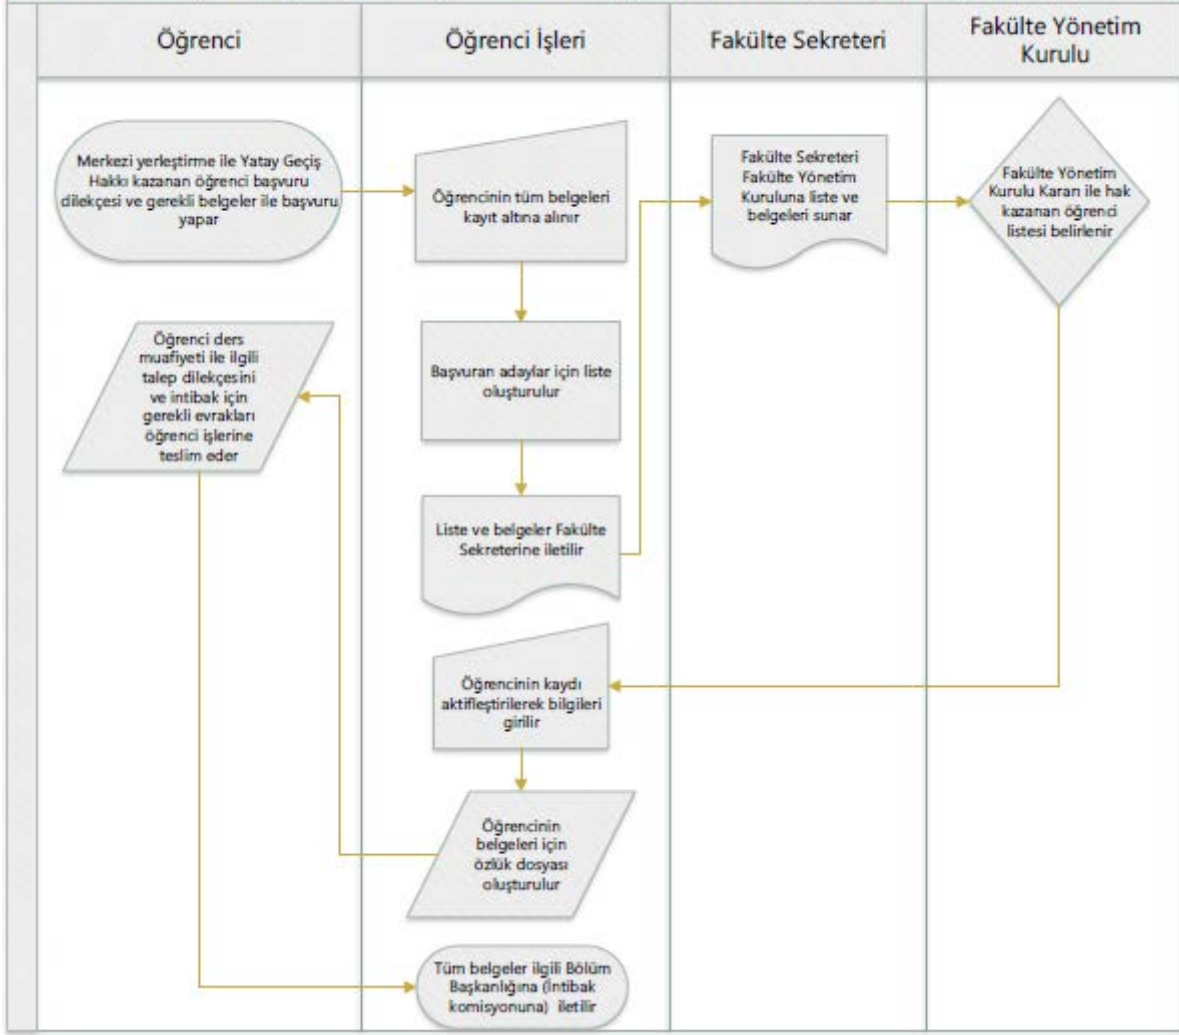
Öğrenci

Öğrenci İşleri

Fakülte Sekreteri

Fakülte Yönetim Kurulu

Merkezi yerleştirme ile Yatay Geçiş Hakkı kazanan öğrenci başvuru dilekçesi ve gerekli belgeler ile başvuru yapar

Öğrencinin tüm belgeleri kayıt altına alınır

Fakülte Sekreteri Fakülte Yönetim Kuruluna liste ve belgeleri sunar

Fakülte Yönetim Kurulu Kararı ile hak kazanan öğrenci listesi belirlenir

Öğrenci ders muafiyeti ile ilgili talep dilekçesini ve intibak için gerekli evrakları öğrenci işlerine teslim eder

Başvuran adaylar için liste oluşturulur

Liste ve belgeler Fakülte Sekreterine iletilir

Öğrencinin kaydı aktifleştirilerek bilgileri girilir

Öğrencinin belgeleri için özlük dosyası oluşturulur

Tüm belgeler ilgili Bölüm Başkanlığına (İntibak komisyonuna) iletilir